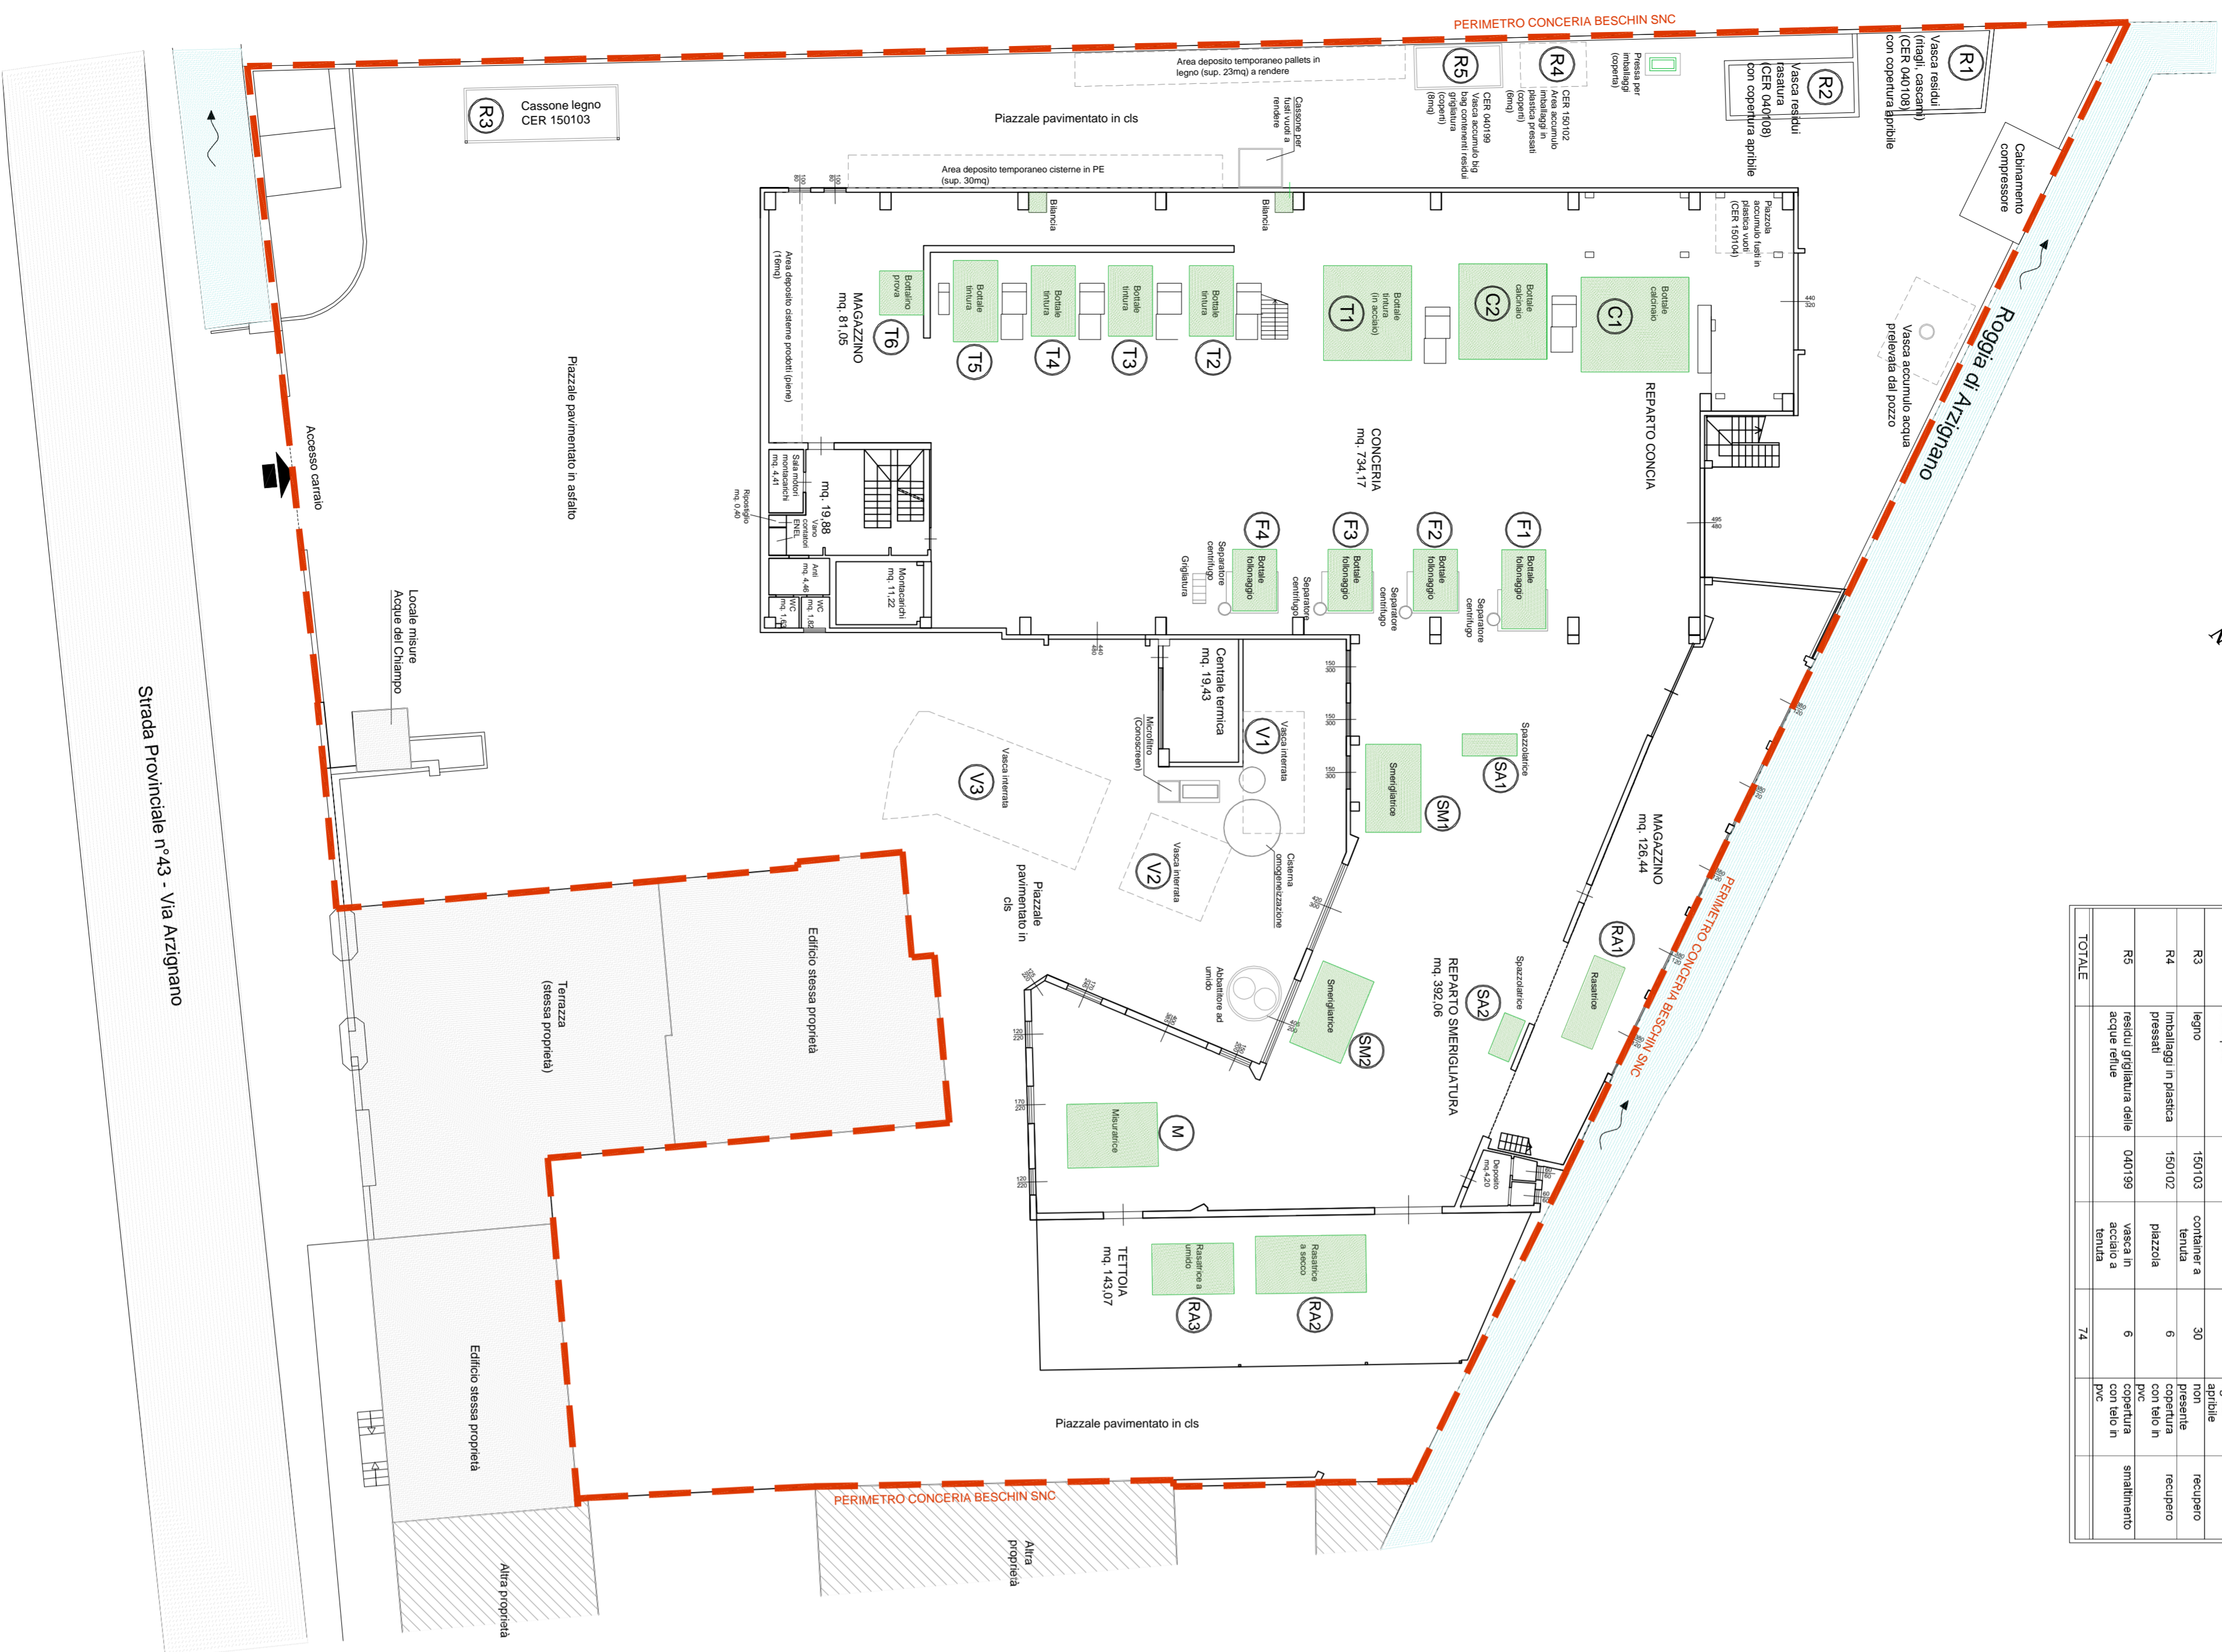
PERIMETRO CONCERIA BESCHIN SNC

Area deposito temporaneo pallets in legno (sup. 23mq) a rendere

R5

R4

Pressa per imballaggi (coperta)

R2
Vasca residui rasatura (CER 040108) con copertura apribile

R1
Vasca residui (ritagli, cascami) (CER 040108) con copertura apribile

R3
Cassone legno CER 150103

Piazzale pavimentato in cls

Cassone per fusti vuoti a rendere

CER 150102 Area accumulo imballaggi in plastica pressati (coperti) (6mq)

CER 040199 Vasca accumulo big bag contenenti residui grigliatura (coperti) (8mq)

Area deposito temporaneo cisterne in PE (sup. 30mq)

Bilancia

Bilancia

Piazzola accumulo fusti in plastica vuoti (CER 150104)

Cabinamento compressore

Area deposito cisterne prodotti (piene) (16mq)

MAGAZZINO mq. 81,05

Bottalino prova
T6

Bottale tintura
T5

Bottale tintura
T4

Bottale tintura
T3

Bottale tintura
T2

Bottale tintura (in acciaio)
T1

Bottale calcinaio
C2

Bottale calcinaio
C1

REPARTO CONCIA

Vasca accumulo acqua prelevata dal pozzo

Roggia di Arzignano

Piazzale pavimentato in asfalto

Accesso carraio

CONCERIA mq. 734,17

mq. 19,88

Sala motori montacarichi mq. 4,41

Vano contatori ENEL

Ripostiglio mq. 0,40

Antì mq. 4,46

WC mq. 1,82

WC mq. 1,62

Montacarichi mq. 11,22

F4
Bottale follonaggio
Separatore centrifugo
Grigliatura

F3
Bottale follonaggio
Separatore centrifugo

F2
Bottale follonaggio
Separatore centrifugo

F1
Bottale follonaggio
Separatore centrifugo

Locale misure Acque del Chiampo

Centrale termica mq. 19,43

Microfiltro (Conoscreen)

V1
Vasca interrata

V3
Vasca interrata

V2
Vasca interrata

Cisterna omogeneizzazione

Smerigliatrice
SM1

Spazzolatrice
SA1

MAGAZZINO mq. 126,44

Piazzale pavimentato in cls

Strada Provinciale n°43 - Via Arzignano

Terrazza (stessa proprietà)

Edificio stessa proprietà

Abbattitore ad umido

Smerigliatrice
SM2

Spazzolatrice
SA2

REPARTO SMERIGLIATURA mq. 392,06

RA1
Rasatrice

PERIMETRO CONCERIA BESCHIN SNC

Misuratrice
M

Depositio mq. 4,20

TETTOIA mq. 143,07

Rasatrice a umido
RA3

Rasatrice a secco
RA2

Edificio stessa proprietà

Piazzale pavimentato in cls

PERIMETRO CONCERIA BESCHIN SNC

Altra proprietà

Altra proprietà

| R3 | legno | 150103 | container a tenuta | 30 | apribile | recupero |
|---|---|---|---|---|---|---|
| R4 | imballaggi in plastica pressati | 150102 | piazzola | 6 | non presente copertura con telo in pvc | recupero |
| R5 | residui grigliatura delle acque reflue | 040199 | vasca in acciaio a tenuta | 6 | copertura con telo in pvc | smaltimento |
| TOTALE | | | | 74 | | |